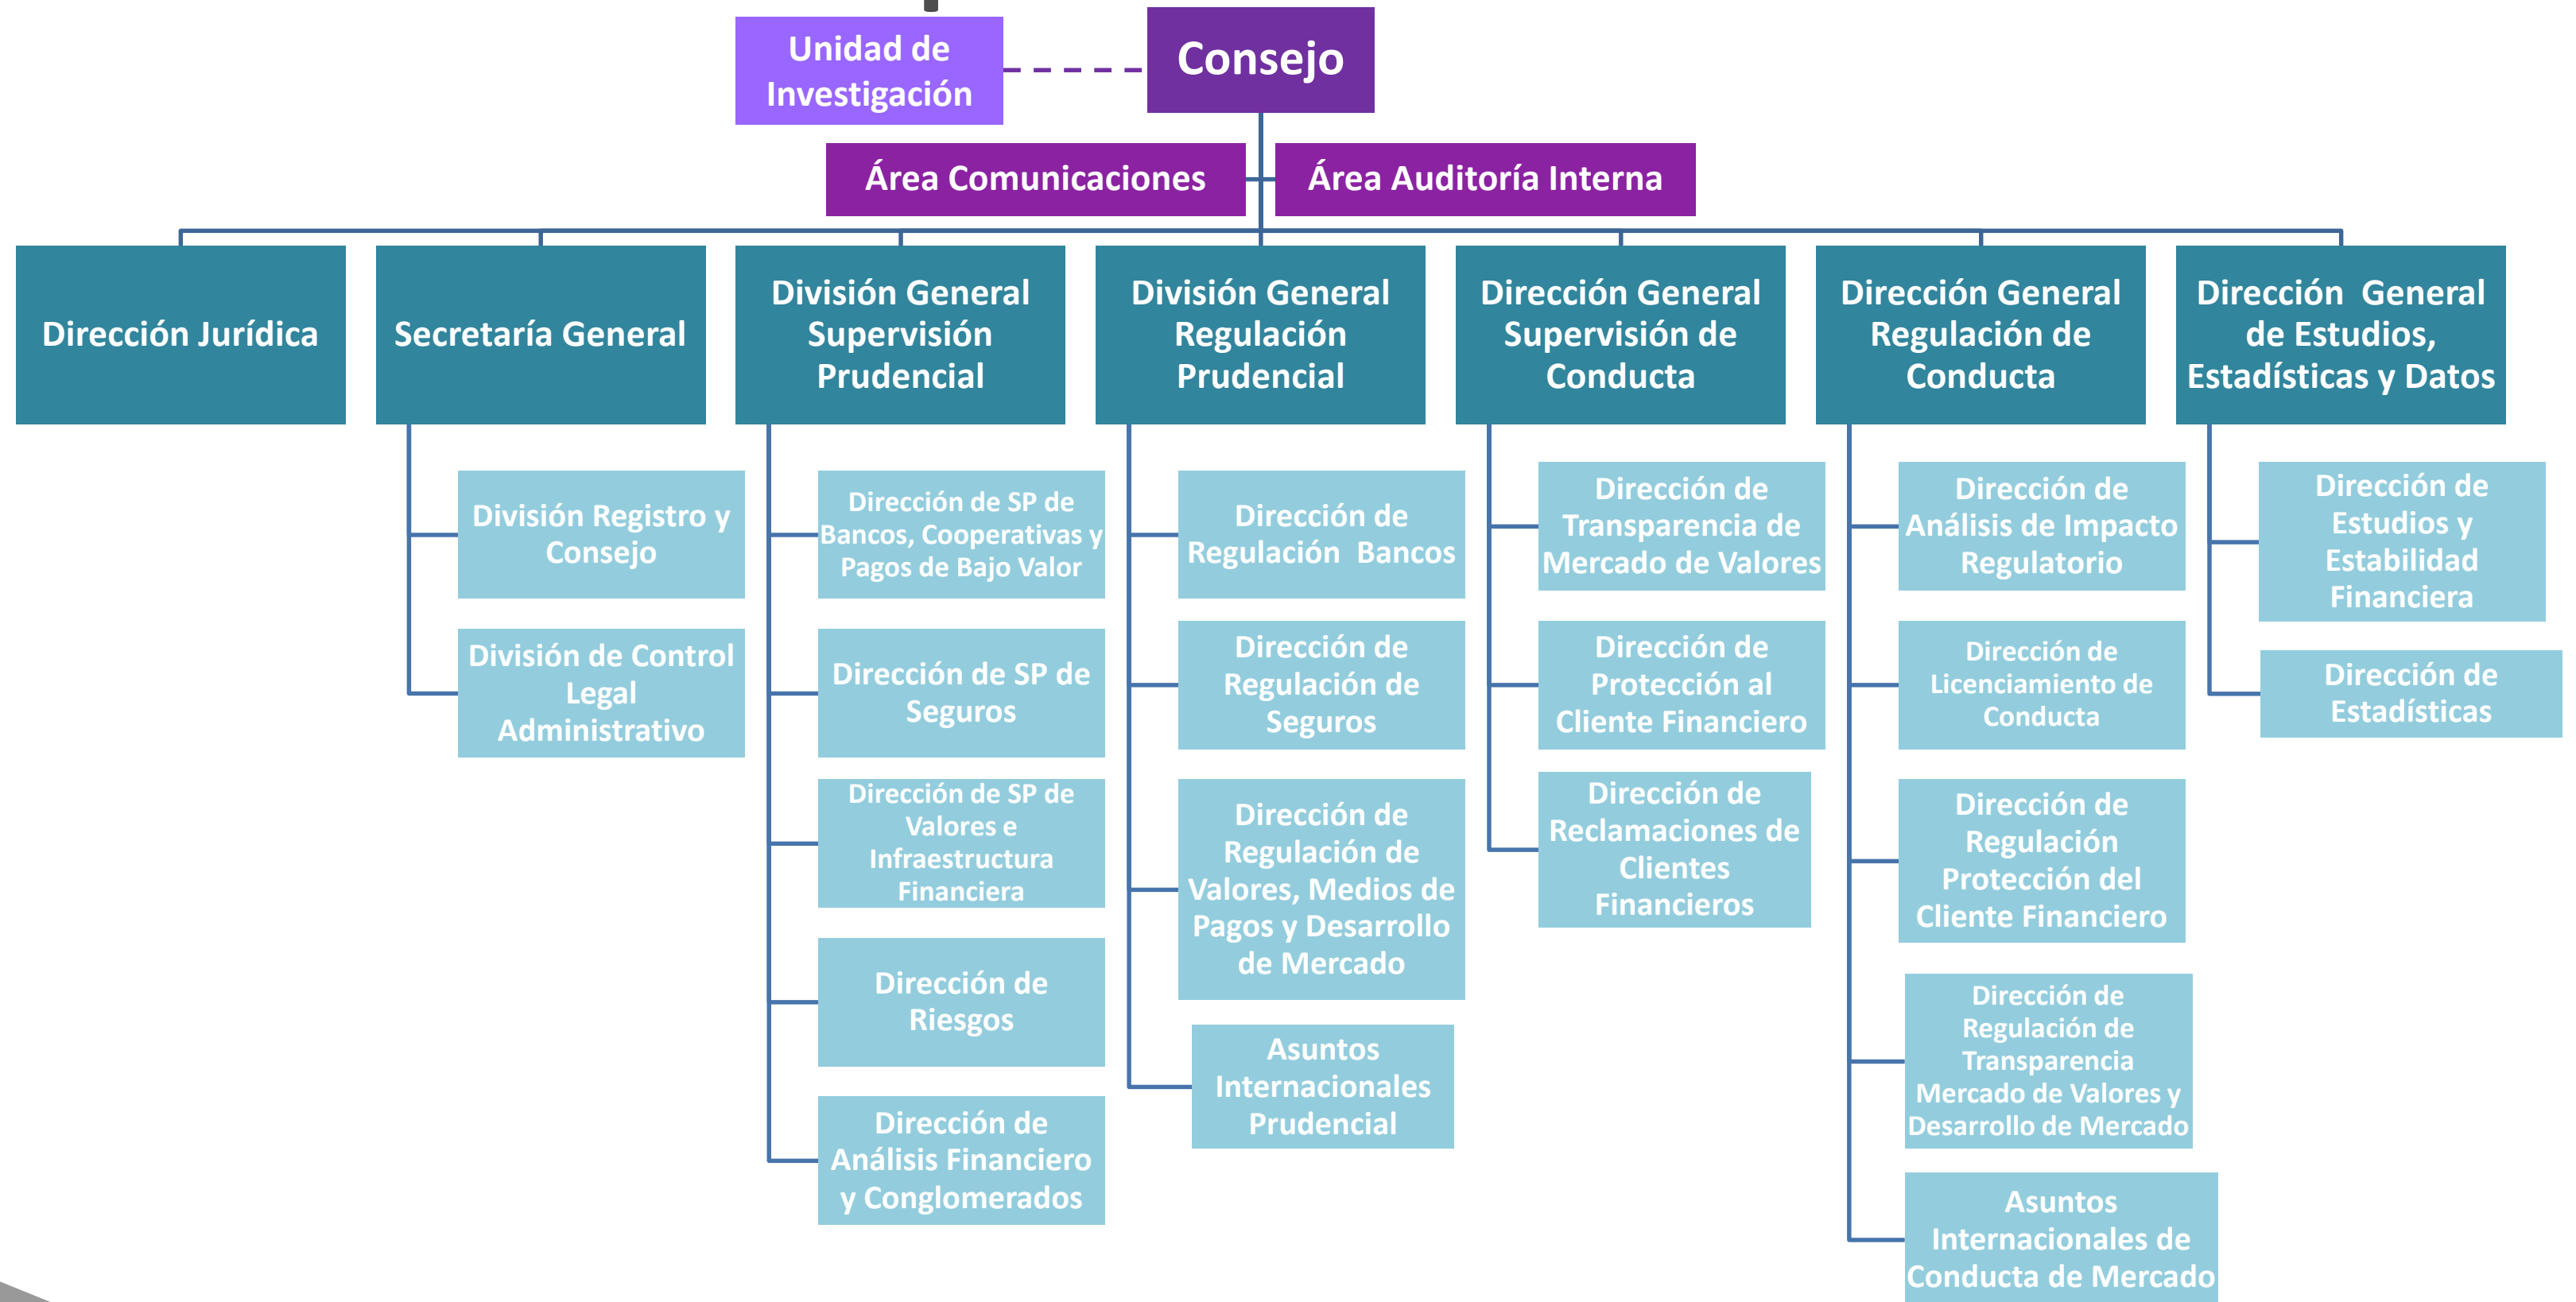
Unidad de Investigación

Consejo

Área Comunicaciones

Área Auditoría Interna

Dirección Jurídica

Secretaría General

División General Supervisión Prudencial

División General Regulación Prudencial

Dirección General Supervisión de Conducta

Dirección General Regulación de Conducta

Dirección General de Estudios, Estadísticas y Datos

División Registro y Consejo

División de Control Legal Administrativo

Dirección de SP de Bancos, Cooperativas y Pagos de Bajo Valor

Dirección de SP de Seguros

Dirección de SP de Valores e Infraestructura Financiera

Dirección de Riesgos

Dirección de Análisis Financiero y Conglomerados

Dirección de Regulación Bancos

Dirección de Regulación de Seguros

Dirección de Regulación de Valores, Medios de Pagos y Desarrollo de Mercado

Asuntos Internacionales Prudencial

Dirección de Transparencia de Mercado de Valores

Dirección de Protección al Cliente Financiero

Dirección de Reclamaciones de Clientes Financieros

Dirección de Análisis de Impacto Regulatorio

Dirección de Licenciamiento de Conducta

Dirección de Regulación Protección del Cliente Financiero

Dirección de Regulación de Transparencia Mercado de Valores y Desarrollo de Mercado

Asuntos Internacionales de Conducta de Mercado

Dirección de Estudios y Estabilidad Financiera

Dirección de Estadísticas